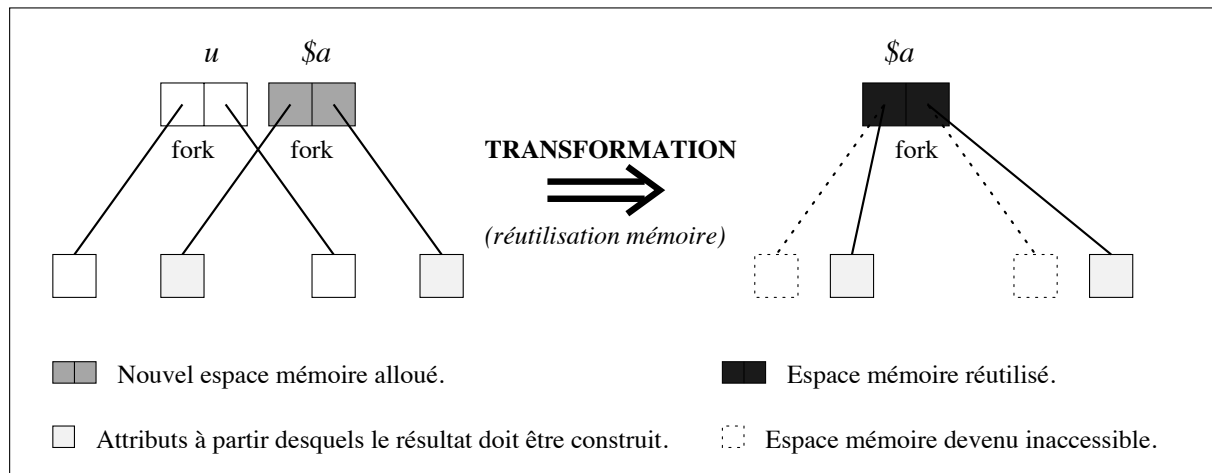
*u* *\$a*

fork fork

**TRANSFORMATION**

*(réutilisation mémoire)*

*\$a*

fork

Nouvel espace mémoire alloué.

Espace mémoire réutilisé.

Attributs à partir desquels le résultat doit être construit.

Espace mémoire devenu inaccessible.